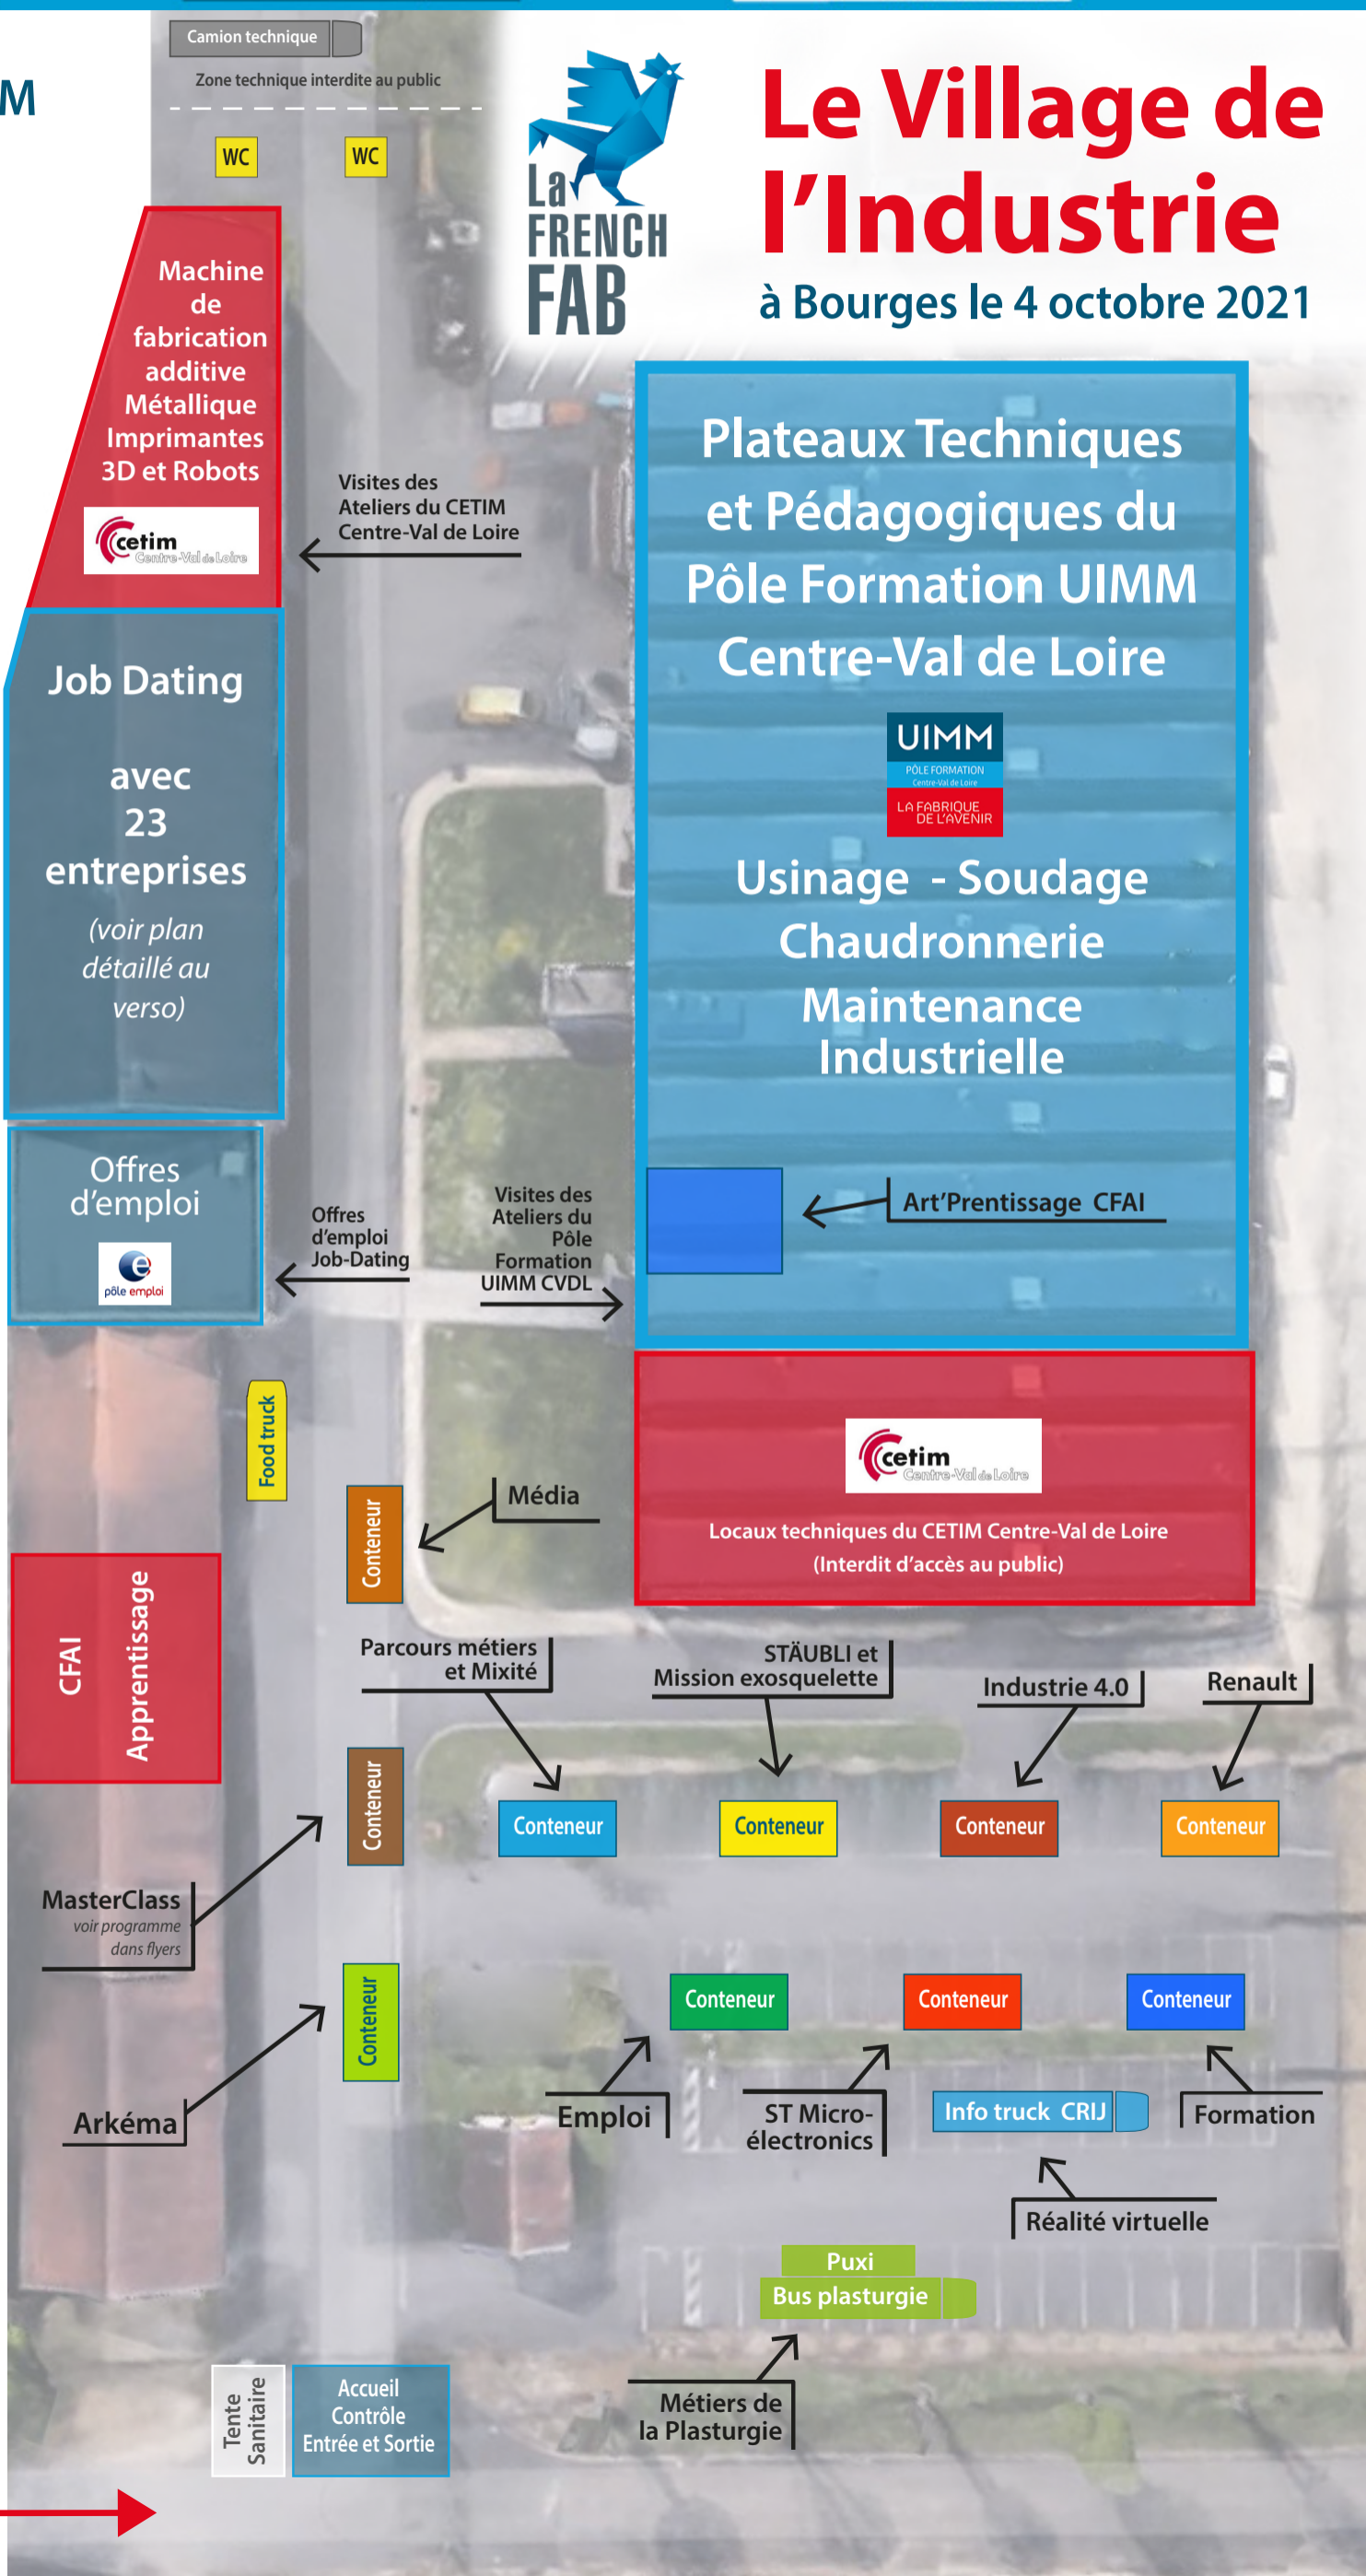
M

Camion technique

Zone technique interdite au public

WC WC

La FRENCH FAB

Le Village de l'Industrie

à Bourges le 4 octobre 2021

Machine de fabrication additive Métallique Imprimantes 3D et Robots

cetim Centre-Val de Loire

Visites des Ateliers du CETIM Centre-Val de Loire

Plateaux Techniques et Pédagogiques du Pôle Formation UIMM Centre-Val de Loire

UIMM
PÔLE FORMATION Centre-Val de Loire
LA FABRIQUE DE L'AVENIR

Usinage - Soudage
Chaudronnerie
Maintenance Industrielle

Job Dating

avec 23 entreprises

(voir plan détaillé au verso)

Offres d'emploi

pôle emploi

Offres d'emploi Job-Dating

Visites des Ateliers du Pôle Formation UIMM CVDL

Art'Prentissage CFAI

Food truck

cetim Centre-Val de Loire

Locaux techniques du CETIM Centre-Val de Loire
(Interdit d'accès au public)

Média

Conteneur

CFAI

Apprentissage

Parcours métiers et Mixité

STÄUBLI et Mission exosquelette

Industrie 4.0

Renault

Conteneur

Conteneur

Conteneur

Conteneur

Conteneur

MasterClass
voir programme dans flyers

Conteneur

Conteneur

Conteneur

Conteneur

Arkéma

Emploi

ST Micro-électronics

Info truck CRIJ

Formation

Réalité virtuelle

Puxi
Bus plasturgie

Métiers de la Plasturgie

Tente Sanitaire

Accueil Contrôle Entrée et Sortie